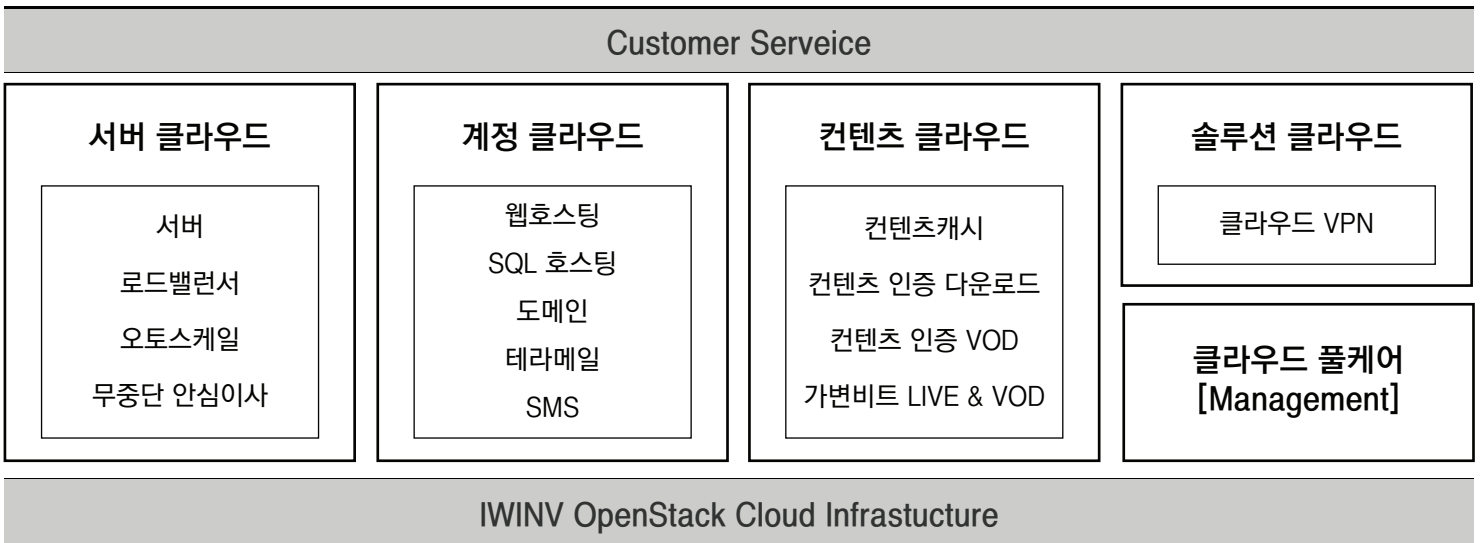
Customer Serveice

서버 클라우드

서버
로드밸런서
오토스케일
무중단 안심이사

계정 클라우드

웹호스팅
SQL 호스팅
도메인
테라메일
SMS

컨텐츠 클라우드

컨텐츠캐시
컨텐츠 인증 다운로드
컨텐츠 인증 VOD
가변비트 LIVE & VOD

솔루션 클라우드

클라우드 VPN

클라우드 풀케어
[Management]

IWINV OpenStack Cloud Infrastucture